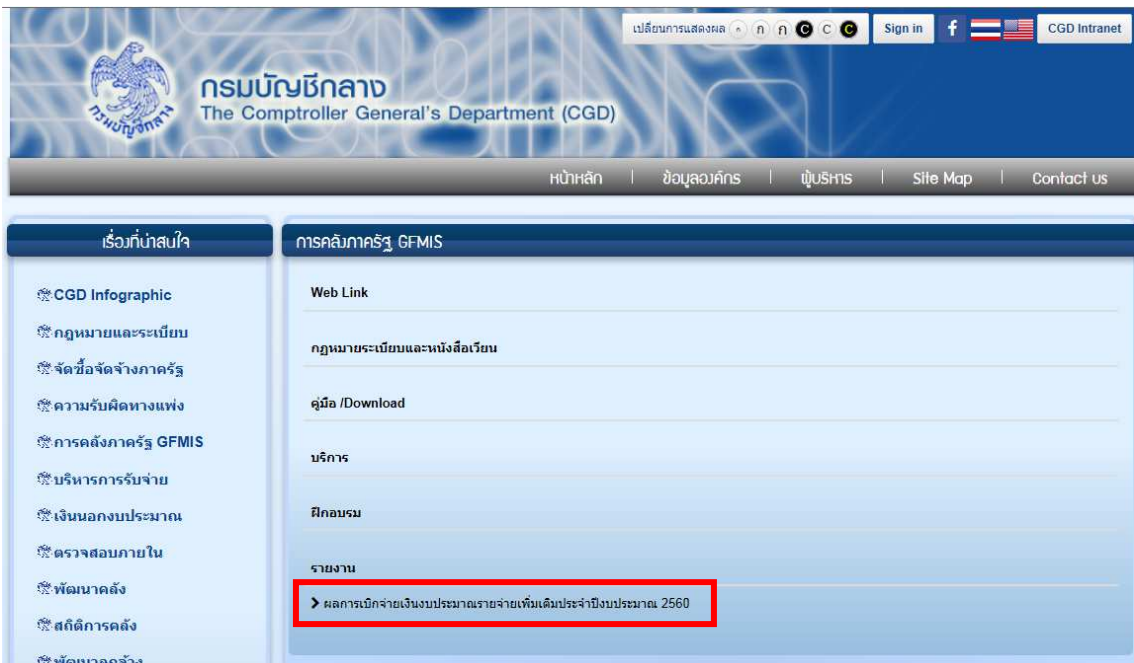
เปลี่ยนการแสดงผล ก ก ก C C C Sign in f CGD Intranet

กรมบัญชีกลาง
The Comptroller General's Department (CGD)
กรมบัญชีกลาง

หน้าหลัก | ข้อมูลองค์กร | ผู้บริหาร | Site Map | Contact us

เรื่องที่น่าสนใจ

CGD Infographic
กฎหมายและระเบียบ
จัดซื้อจัดจ้างภาครัฐ
ความรับผิดทางแพ่ง
การคลังภาครัฐ GFMIS
บริหารการรับจ่าย
เงินนอกงบประมาณ
ตรวจสอบภายใน
พัฒนาคลัง
สถิติการคลัง
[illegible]

การคลังภาครัฐ GFMIS

Web Link

กฎหมายระเบียบและหนังสือเวียน

คู่มือ /Download

บริการ

ฝึกอบรม

รายงาน

ผลการเบิกจ่ายเงินงบประมาณรายจ่ายเพิ่มเติมประจำปีงบประมาณ 2560